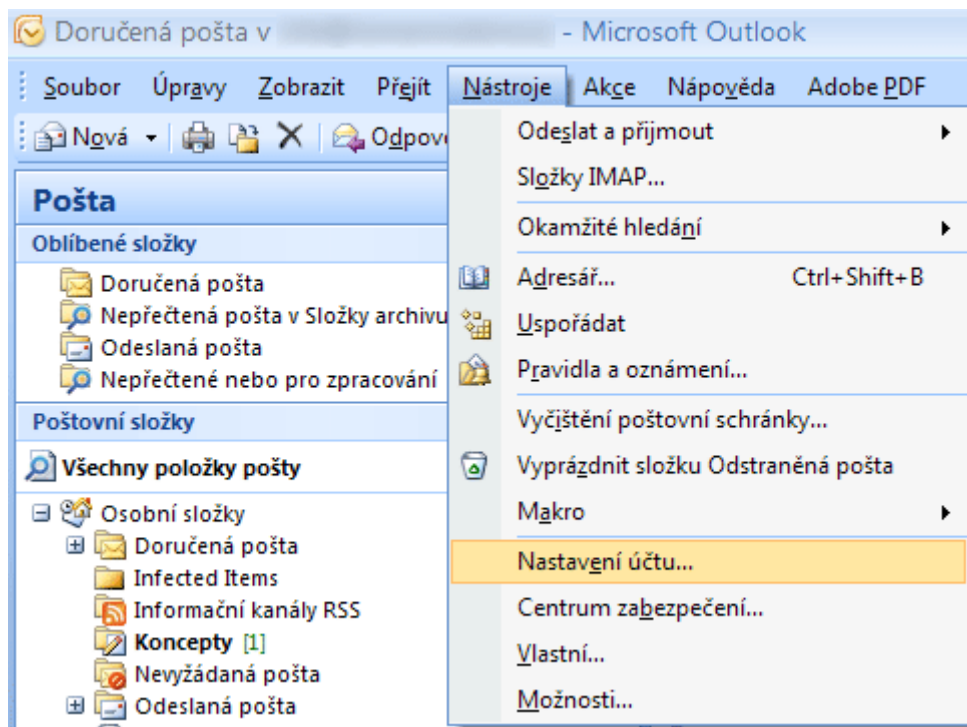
Doručená pošta v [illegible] - Microsoft Outlook

Soubor Úpravy Zobrazit Přejít Nástroje Akce Nápověda Adobe PDF

Nová Odpov

Pošta

Oblíbené složky

Doručená pošta
Nepřečtená pošta v Složky archivu
Odeslaná pošta
Nepřečtené nebo pro zpracování

Poštovní složky

Všechny položky pošty

Osobní složky
Doručená pošta
Infected Items
Informační kanály RSS
Koncepty [1]
Nevyžádaná pošta
Odeslaná pošta

Odeslat a přijmout
Složky IMAP...
Okamžité hledání
Adresář... Ctrl+Shift+B
Uspořádat
Pravidla a oznámení...
Vyčištění poštovní schránky...
Vyprázdnit složku Odstraněná pošta
Makro
Nastavení účtu...
Centrum zabezpečení...
Vlastní...
Možnosti...